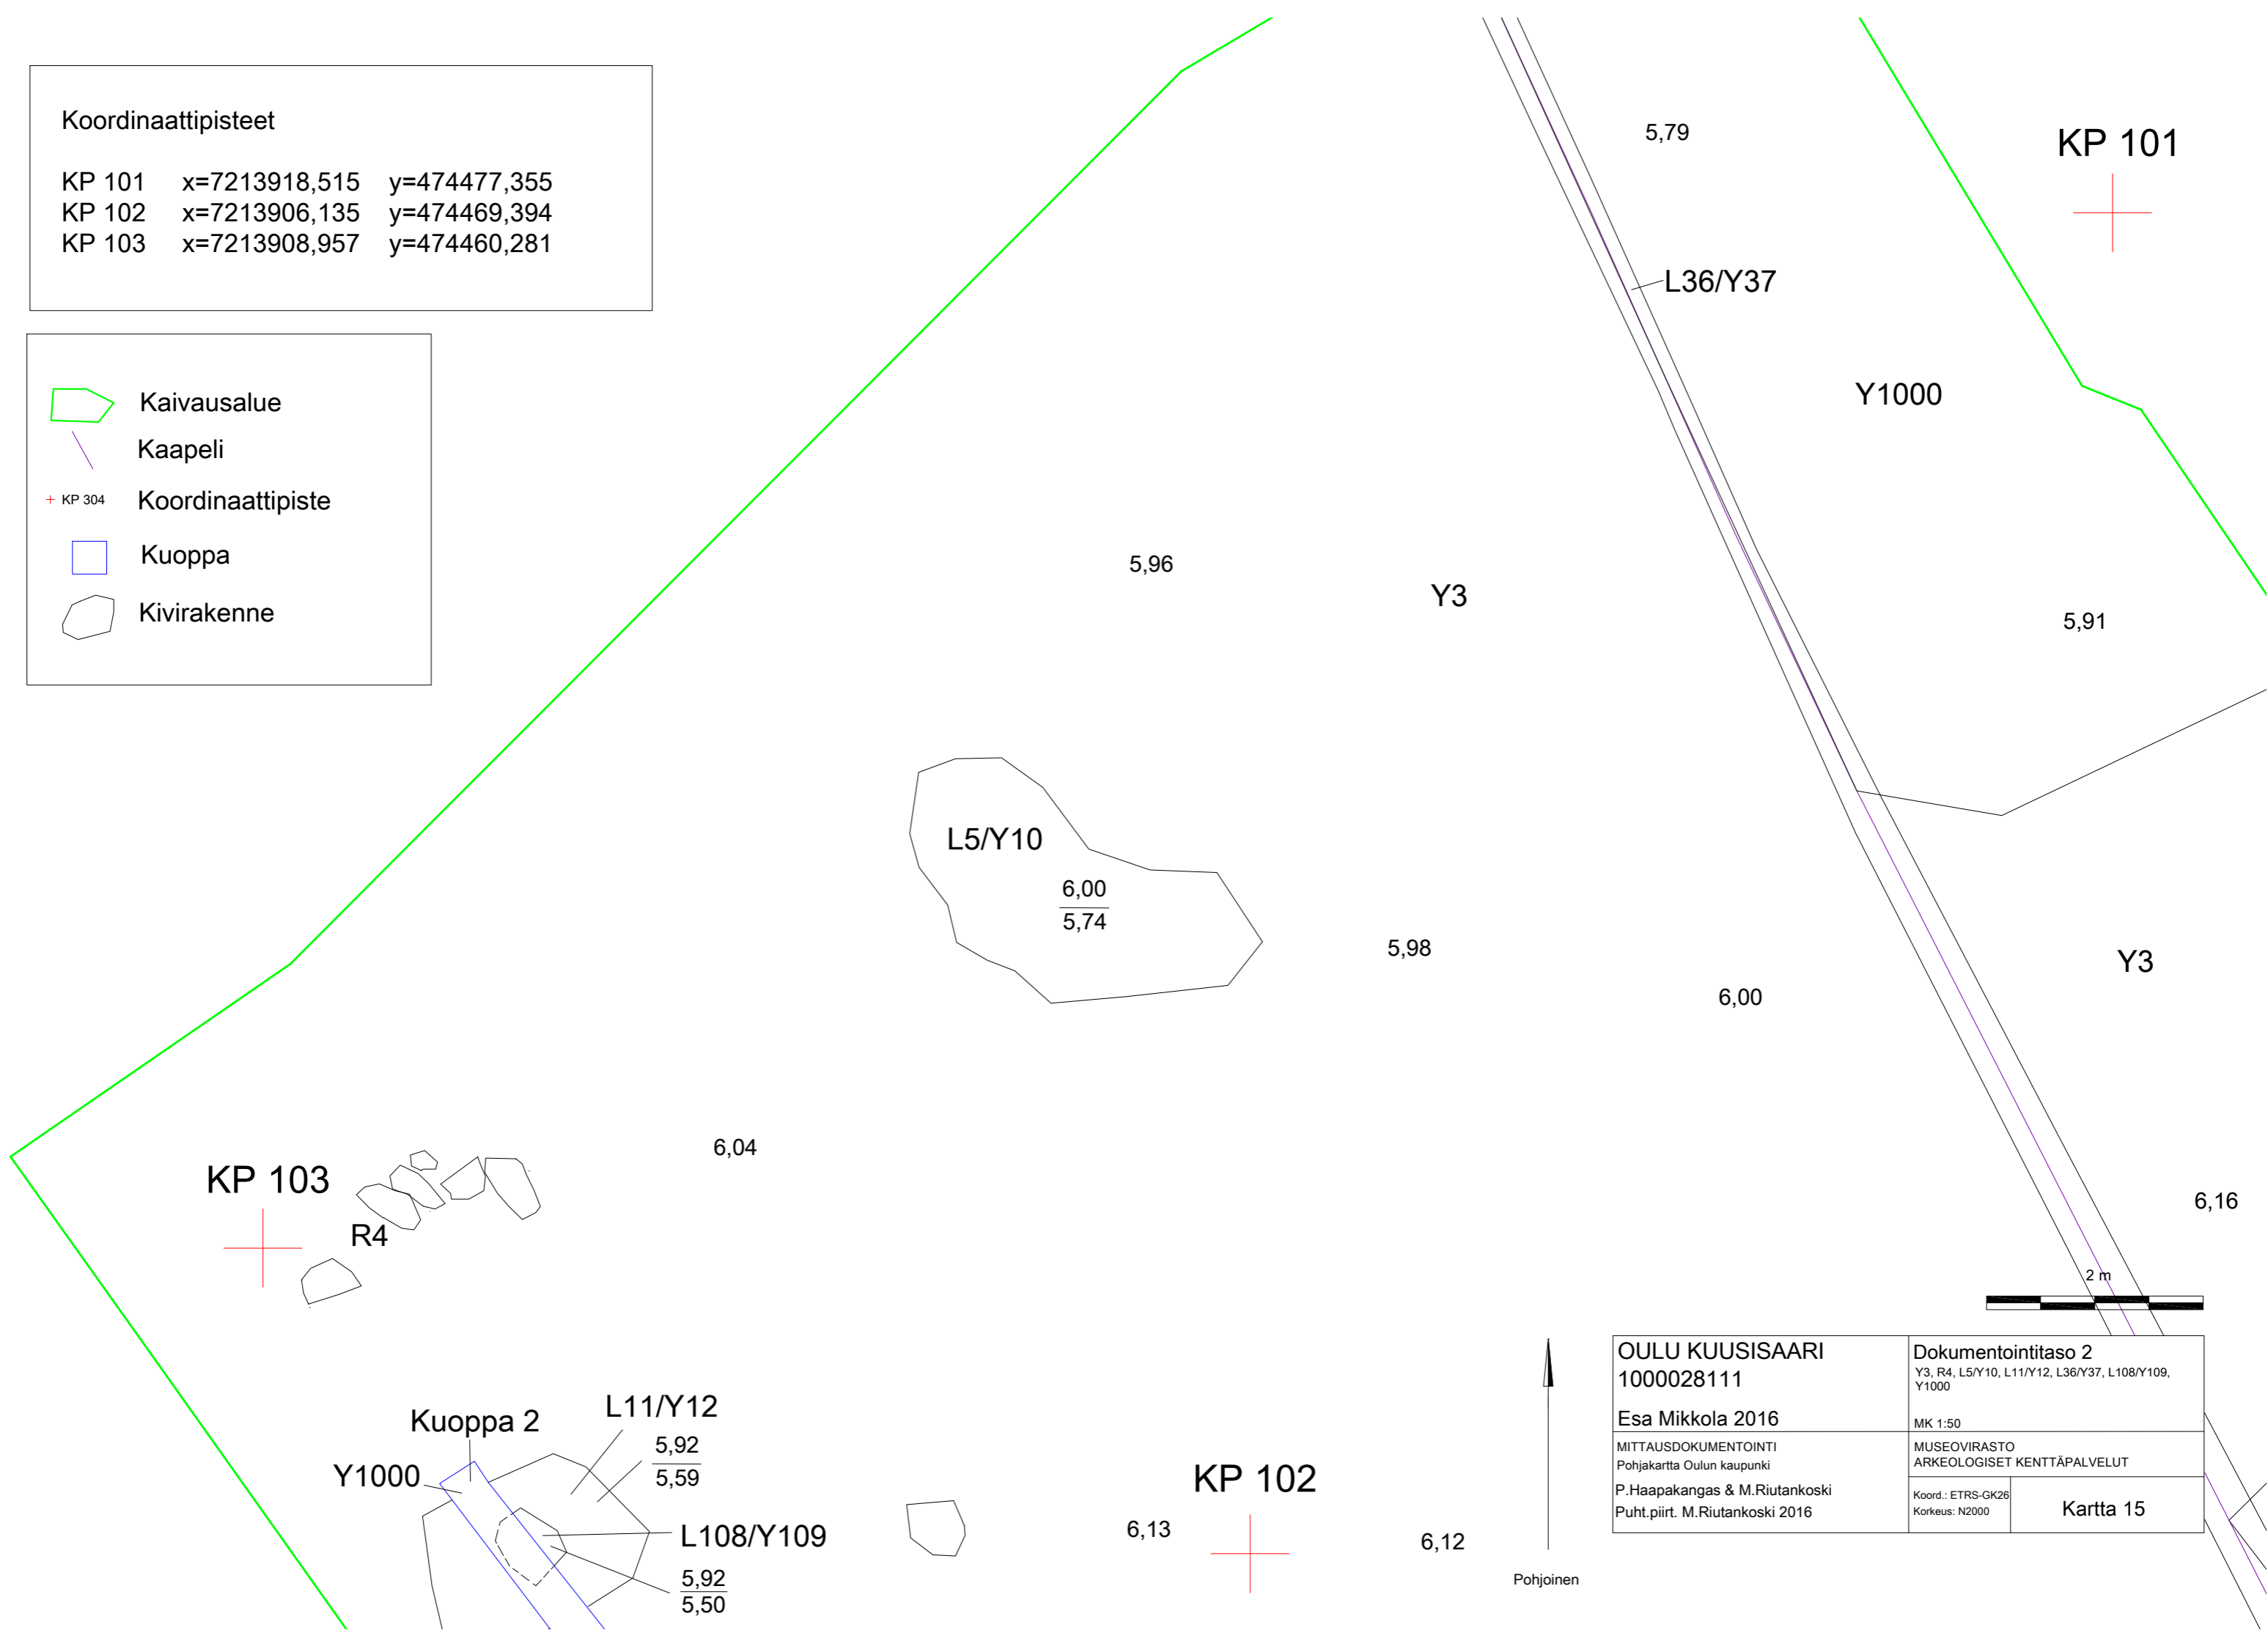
Koordinaattipisteet

| | | |
|---|---|---|
| KP 101 | x=7213918,515 | y=474477,355 |
| KP 102 | x=7213906,135 | y=474469,394 |
| KP 103 | x=7213908,957 | y=474460,281 |

Kaivausalue
Kaapeli
KP 304 Koordinaattipiste
Kuoppa
Kivirakenne

5,79
KP 101
L36/Y37
Y1000
5,96
Y3
5,91
L5/Y10
$\frac{6,00}{5,74}$
5,98
6,00
Y3
6,04
KP 103
R4
6,16
2 m
Kuoppa 2
L11/Y12
$\frac{5,92}{5,59}$
Y1000
L108/Y109
$\frac{5,92}{5,50}$
KP 102
6,13
6,12
Pohjoinen

OULU KUUSISAARI
1000028111
Esa Mikkola 2016
Dokumentointitaso 2
Y3, R4, L5/Y10, L11/Y12, L36/Y37, L108/Y109, Y1000
MK 1:50
MITTAUSDOKUMENTOINTI
Pohjakartta Oulun kaupunki
P.Haapakangas & M.Riutankoski
Puht.piirt. M.Riutankoski 2016
MUSEOVIRASTO
ARKEOLOGISET KENTTÄPALVELUT
Koord.: ETRS-GK26
Korkeus: N2000
Kartta 15